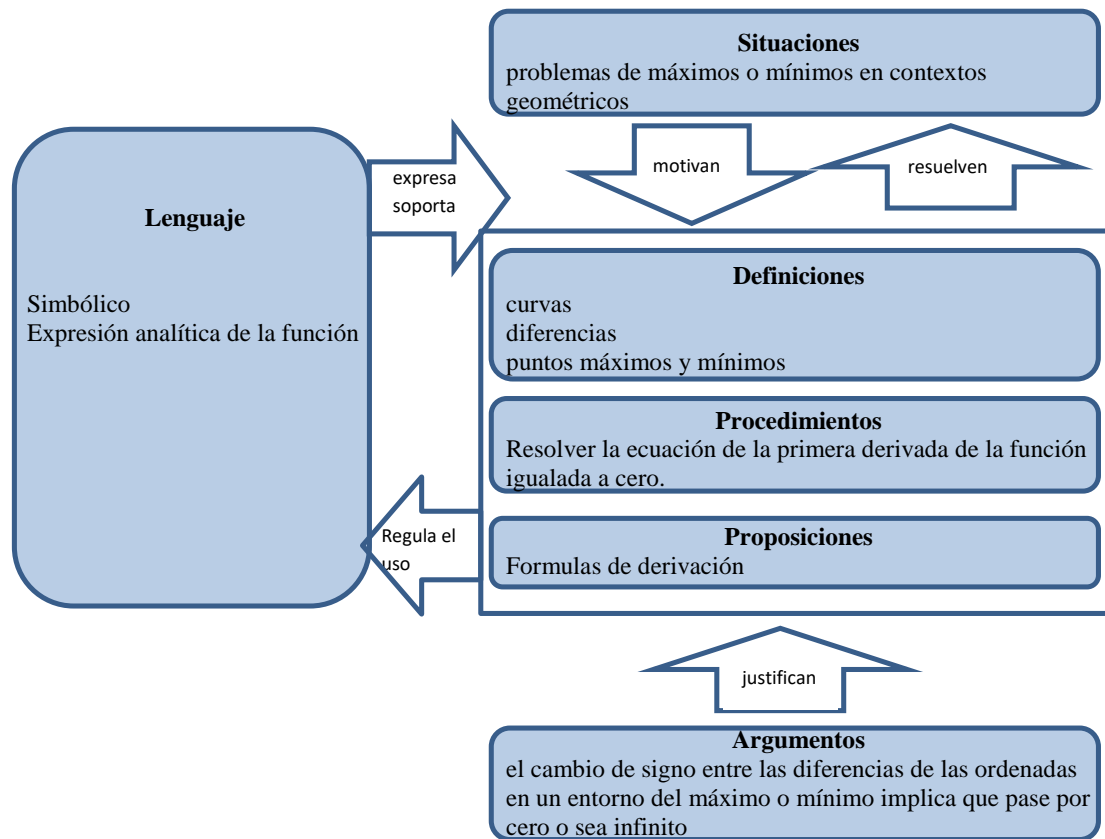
Situaciones
problemas de máximos o mínimos en contextos geométricos

motivan

resuelven

Lenguaje

Simbólico
Expresión analítica de la función

expresa
soporta

Definiciones
curvas
diferencias
puntos máximos y mínimos

Procedimientos
Resolver la ecuación de la primera derivada de la función igualada a cero.

Regula el uso

Proposiciones
Formulas de derivación

justifican

Argumentos
el cambio de signo entre las diferencias de las ordenadas en un entorno del máximo o mínimo implica que pase por cero o sea infinito